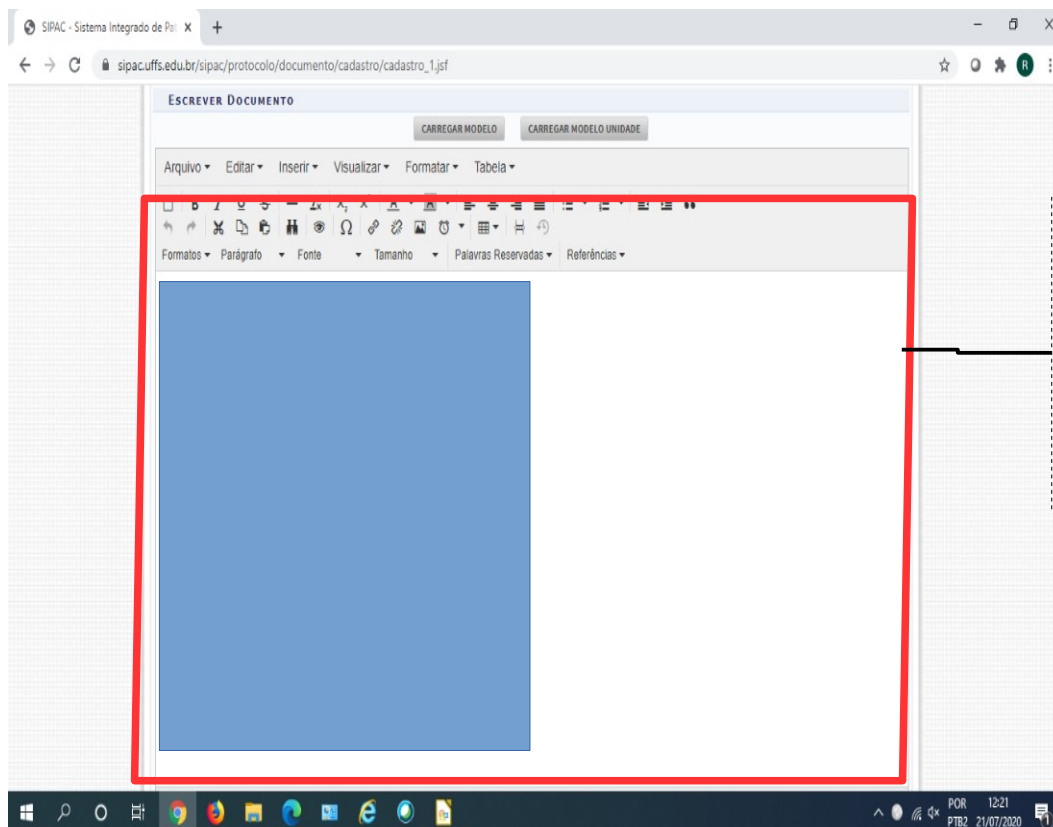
SIPAC - Sistema Integrado de Pat ×
+

sipac.uffs.edu.br/sipac/protocolo/documento/cadastro/cadastro_1.jsf

R

ESCREVER DOCUMENTO

CARREGAR MODELO
CARREGAR MODELO UNIDADE

Arquivo ▾ Editar ▾ Inserir ▾ Visualizar ▾ Formatar ▾ Tabela ▾

Formatos ▾ Parágrafo ▾ Fonte ▾ Tamanho ▾ Palavras Reservadas ▾ Referências ▾

POR PTB2 12:21 21/07/2020